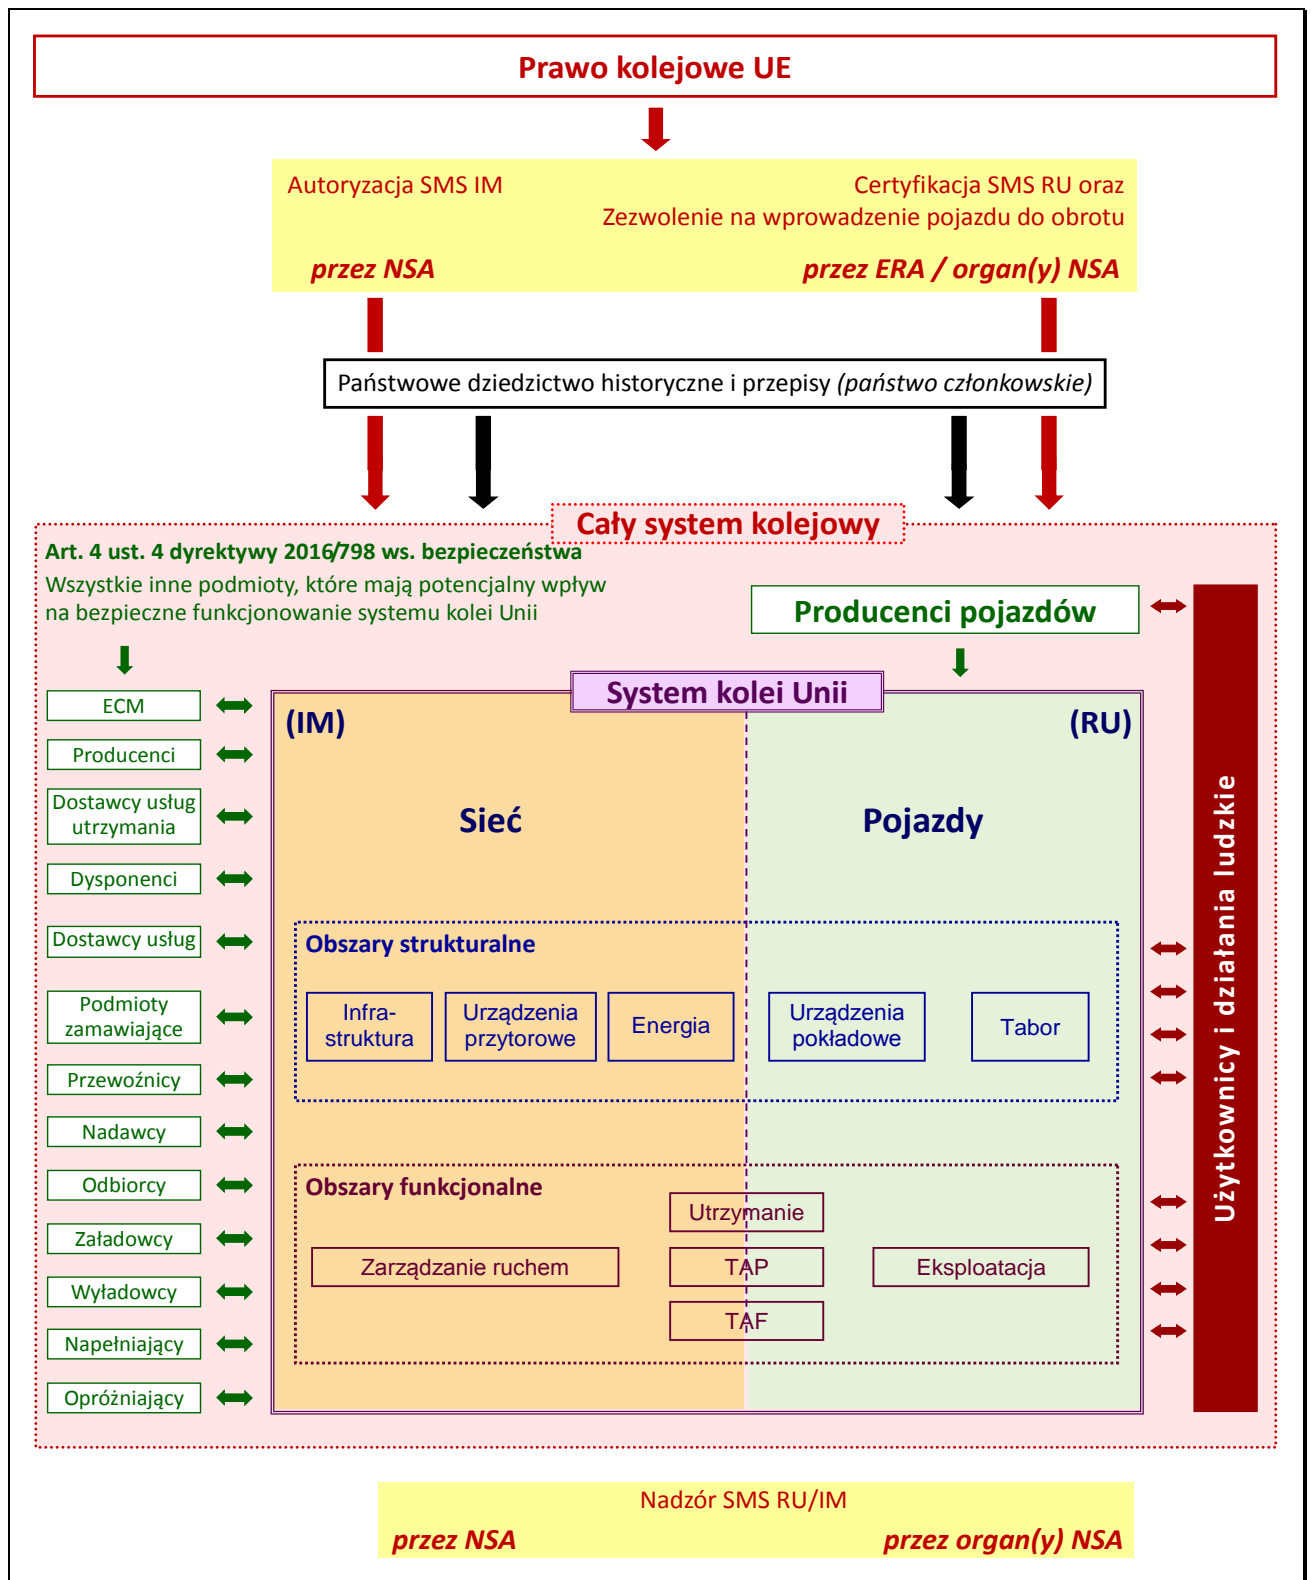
Prawo kolejowe UE

Autoryzacja SMS IM

przez NSA

Certyfikacja SMS RU oraz Zezwolenie na wprowadzenie pojazdu do obrotu

przez ERA / organ(y) NSA

Państwowe dziedzictwo historyczne i przepisy *(państwo członkowskie)*

Cały system kolejowy

Art. 4 ust. 4 dyrektywy 2016/798 ws. bezpieczeństwa

Wszystkie inne podmioty, które mają potencjalny wpływ na bezpieczne funkcjonowanie systemu kolei Unii

Producenci pojazdów

ECM

Producenci

Dostawcy usług utrzymania

Dysponenci

Dostawcy usług

Podmioty zamawiające

Przewoźnicy

Nadawcy

Odbiorcy

Załadowcy

Wyładowcy

Napełniający

Opróżniający

System kolei Unii

(IM)

(RU)

Sieć

Pojazdy

Obszary strukturalne

Infra-struktura

Urządzenia przytorowe

Energia

Urządzenia pokładowe

Tabor

Obszary funkcjonalne

Utrzymanie

Zarządzanie ruchem

TAP

Eksploatacja

TAF

Użytkownicy i działania ludzkie

Nadzór SMS RU/IM

przez NSA

przez organ(y) NSA